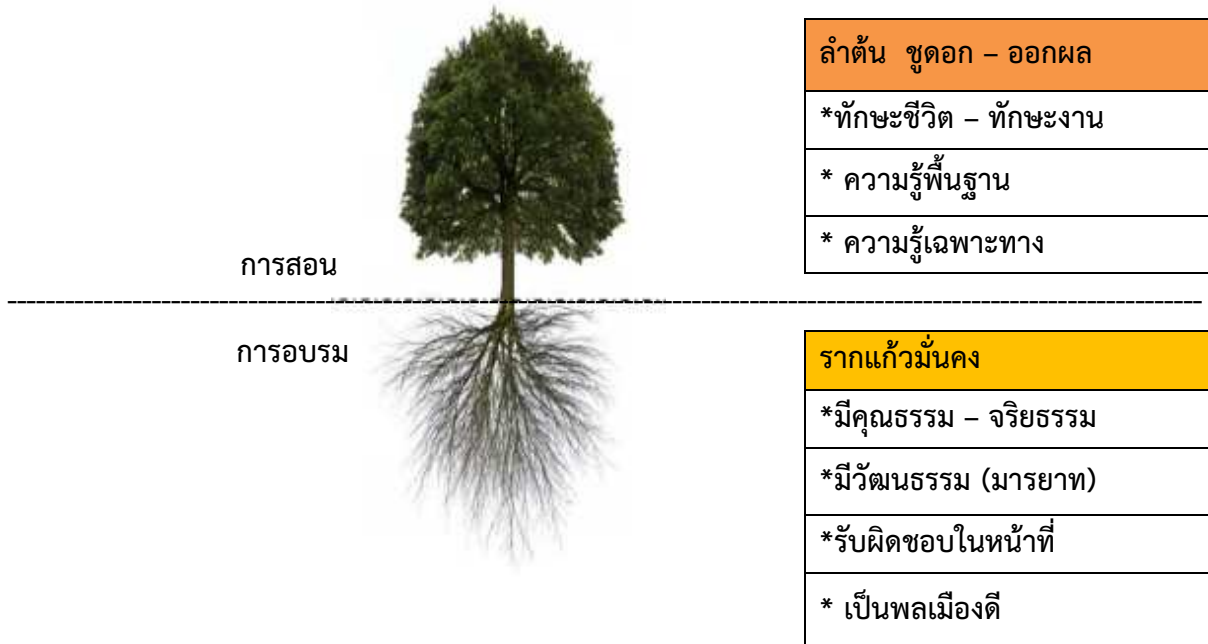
| ลำต้น ชูดอก – ออกผล |
|---|
| *ทักษะชีวิต – ทักษะงาน |
| * ความรู้พื้นฐาน |
| * ความรู้เฉพาะทาง |

การสอน

การอบรม

| รากแก้วมั่นคง |
|---|
| *มีคุณธรรม – จริยธรรม |
| *มีวัฒนธรรม (มารยาท) |
| *รับผิดชอบในหน้าที่ |
| * เป็นพลเมืองดี |